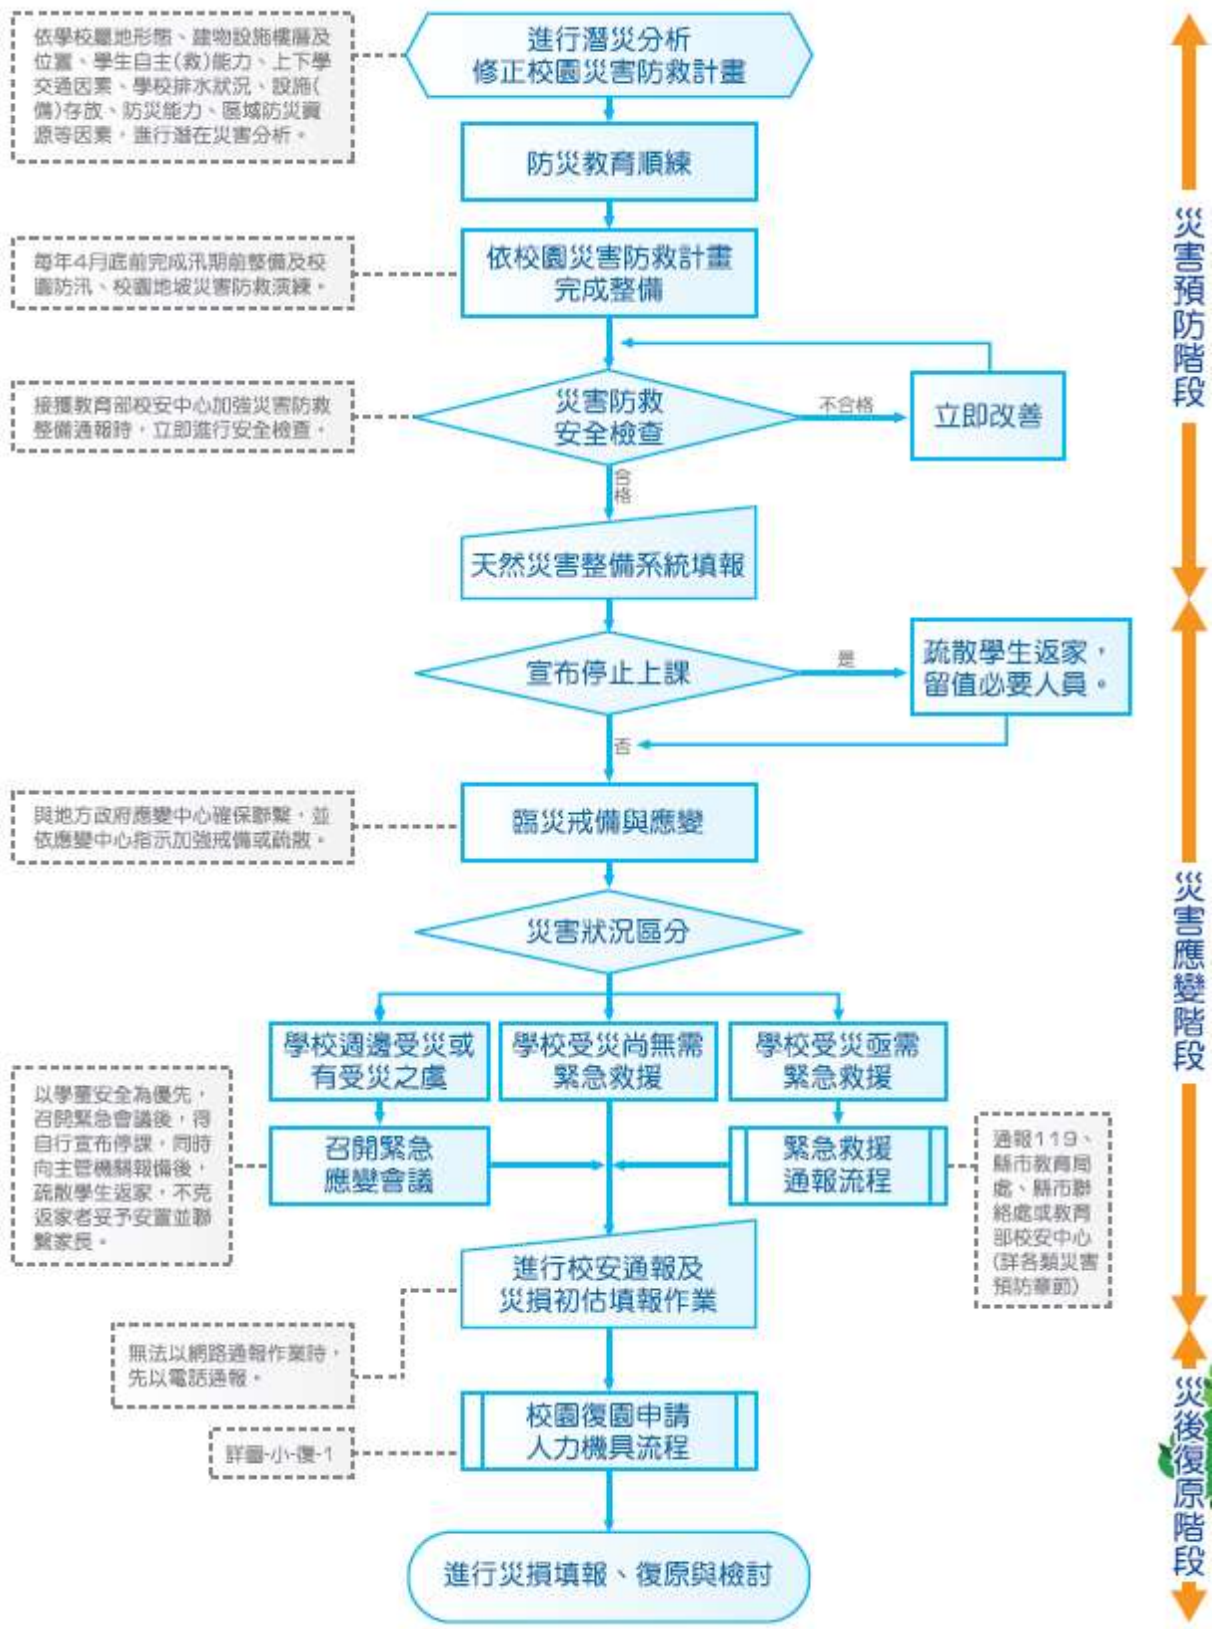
依學校暨地形態、建物設施樓層及位置、學生自主(救)能力、上下學交通因素、學校排水狀況、設施(備)存放、防災能力、區域防災資源等因素，進行潛在災害分析。

進行潛災分析
修正校園災害防救計畫

防災教育順練

每年4月底前完成汛期前整備及校園防汛、校園地坡災害防救演練。

依校園災害防救計畫
完成整備

接獲教育部校安中心加強災害防救整備通報時，立即進行安全檢查。

災害防救
安全檢查

不合格

立即改善

合格

天然災害整備系統填報

宣布停止上課

是

疏散學生返家，
留值必要人員。

否

與地方政府應變中心確保聯繫，並依應變中心指示加強戒備或疏散。

臨災戒備與應變

災害狀況區分

學校週邊受災或
有受災之虞

學校受災尚無需
緊急救援

學校受災亟需
緊急救援

以學童安全為優先，召開緊急會議後，得自行宣布停課，同時向主管機關報備後，疏散學生返家，不克返家者妥予安置並聯繫家長。

召開緊急
應變會議

緊急救援
通報流程

通報119、縣市教育局處、縣市聯絡處或教育部校安中心(詳各類災害預防章節)

進行校安通報及
災損初估填報作業

無法以網路通報作業時，先以電話通報。

校園復園申請
人力機具流程

詳圖-小-復-1

進行災損填報、復原與檢討

災害預防階段

災害應變階段

災後復原階段